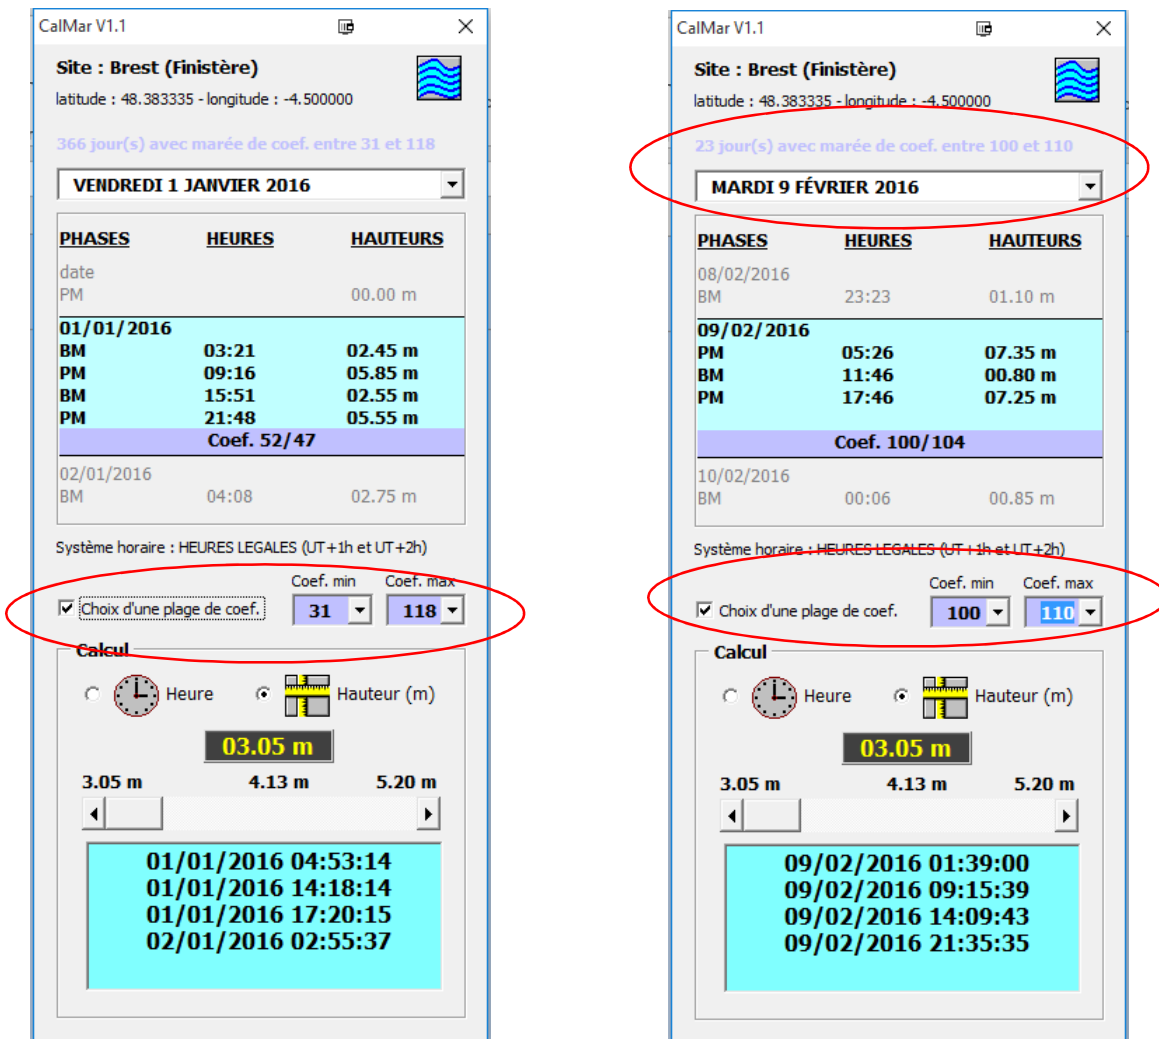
CalMar V1.1

Site : Brest (Finistère)

latitude : 48.383335 - longitude : -4.500000

366 jour(s) avec marée de coef. entre 31 et 118

VENDREDI 1 JANVIER 2016

| PHASES | HEURES | HAUTEURS |
|---|---|---|
| date | | |
| PM | | 00.00 m |
| 01/01/2016 | | |
| BM | 03:21 | 02.45 m |
| PM | 09:16 | 05.85 m |
| BM | 15:51 | 02.55 m |
| PM | 21:48 | 05.55 m |
| Coef. 52/47 | | |
| 02/01/2016 | | |
| BM | 04:08 | 02.75 m |

Système horaire : HEURES LEGALES (UT+1h et UT+2h)

Choix d'une plage de coef. Coef. min 31 Coef. max 118

Calcul

Heure Hauteur (m)

03.05 m

3.05 m 4.13 m 5.20 m

01/01/2016 04:53:14
01/01/2016 14:18:14
01/01/2016 17:20:15
02/01/2016 02:55:37

CalMar V1.1

Site : Brest (Finistère)

latitude : 48.383335 - longitude : -4.500000

23 jour(s) avec marée de coef. entre 100 et 110

MARDI 9 FÉVRIER 2016

| PHASES | HEURES | HAUTEURS |
|---|---|---|
| 08/02/2016 | | |
| BM | 23:23 | 01.10 m |
| 09/02/2016 | | |
| PM | 05:26 | 07.35 m |
| BM | 11:46 | 00.80 m |
| PM | 17:46 | 07.25 m |
| Coef. 100/104 | | |
| 10/02/2016 | | |
| BM | 00:06 | 00.85 m |

Système horaire : HEURES LEGALES (UT+1h et UT+2h)

Choix d'une plage de coef. Coef. min 100 Coef. max 110

Calcul

Heure Hauteur (m)

03.05 m

3.05 m 4.13 m 5.20 m

09/02/2016 01:39:00
09/02/2016 09:15:39
09/02/2016 14:09:43
09/02/2016 21:35:35